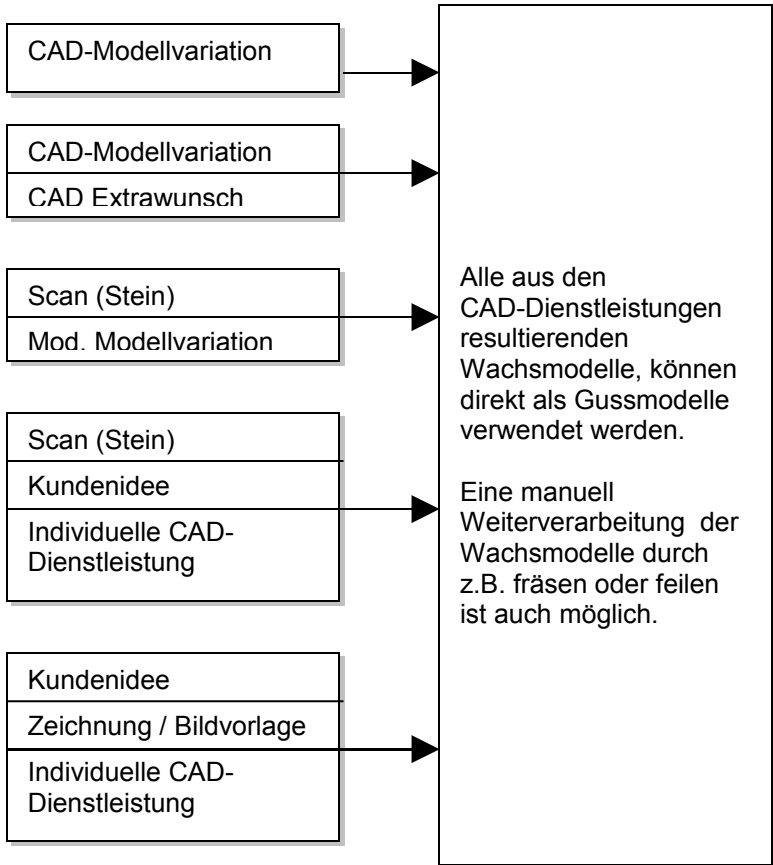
CAD-Modellvariation

CAD-Modellvariation
CAD Extrawunsch

Scan (Stein)
Mod. Modellvariation

Scan (Stein)
Kundenidee
Individuelle CAD-Dienstleistung

Kundenidee
Zeichnung / Bildvorlage
Individuelle CAD-Dienstleistung

Alle aus den CAD-Dienstleistungen resultierenden Wachsmodelle, können direkt als Gussmodelle verwendet werden.

Eine manuell Weiterverarbeitung der Wachsmodelle durch z.B. fräsen oder feilen ist auch möglich.